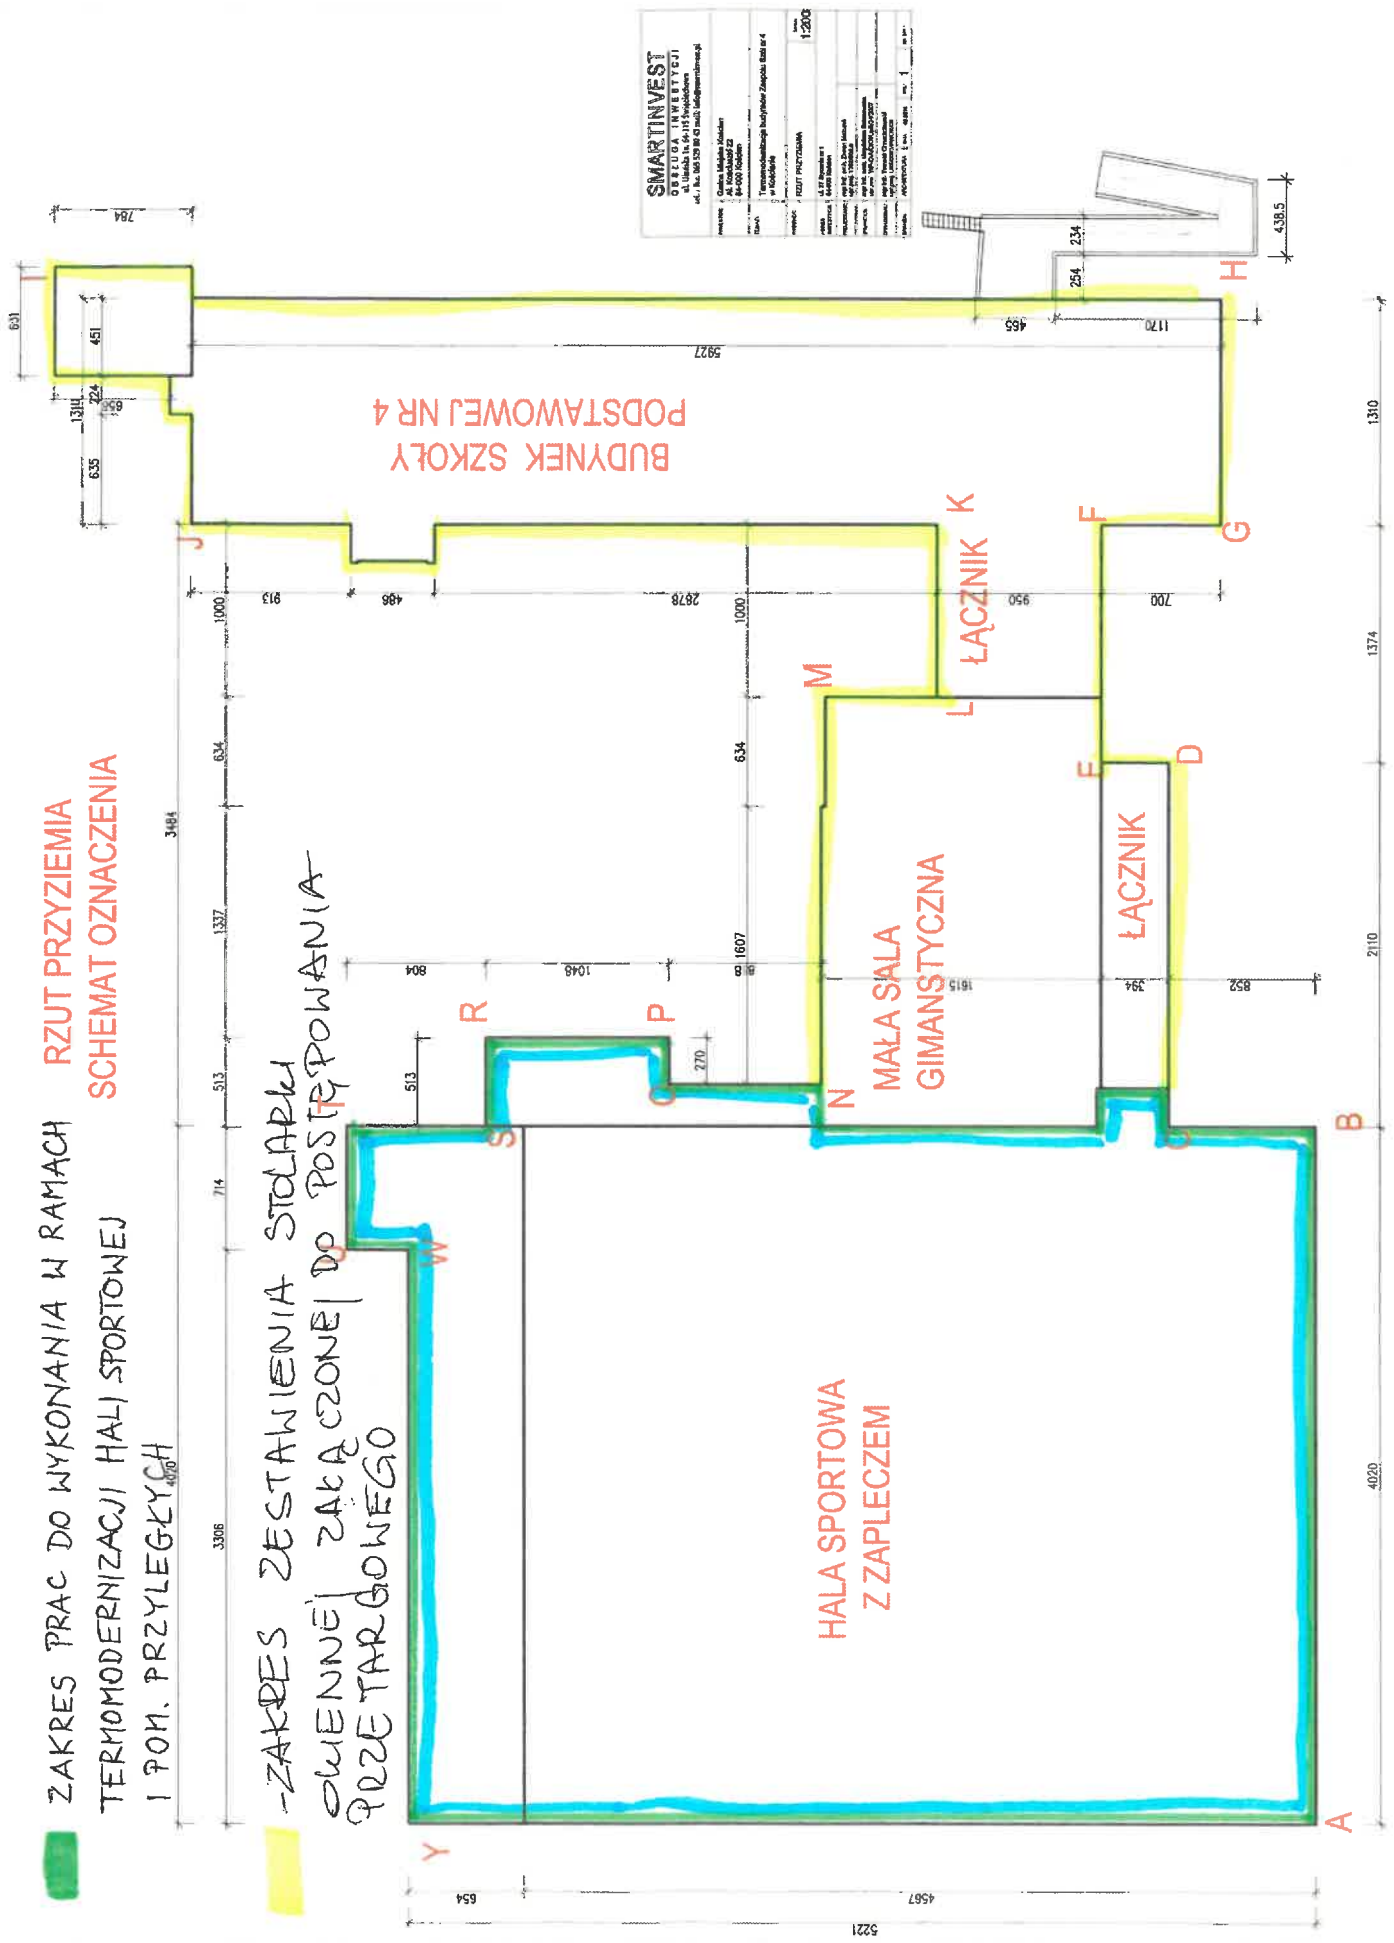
RZUT PRZYZIEMIA
SCHEMAT OZNACZENIA

ZAKRES PRAC DO WYKONANIA W RAMACH TERMOMODERNIZACJI HALI SPORTOWEJ I POM. PRZYLEGŁYCH

- ZAKRES ZESTAWIENIA STOLARKI OKIENNEJ ZAŁĄCZONEJ DO POSTĘPOWANIA PRZETARGOWEGO

BUDYNEK SZKOŁY PODSTAWOWEJ NR 4

ŁĄCZNIK

MAŁA SALA GIMNASTYCZNA

ŁĄCZNIK

HALA SPORTOWA Z ZAPLECZEM

A B C D E F G H I J K L M N O P R S T U W Y

SMARTINVEST
OBSŁUGA INWESTYCJI

RZUT PRZYZIEMIA

1:200

5927 1170 465 254 234 438,5 784 631 451 224 656 1310 635 913 486 2878 1000 950 700 634 1000 3484 1374 1337 804 1048 818 1607 1615 394 852 2110 513 270 513 714 3306 4020 4020 654 4567 5221